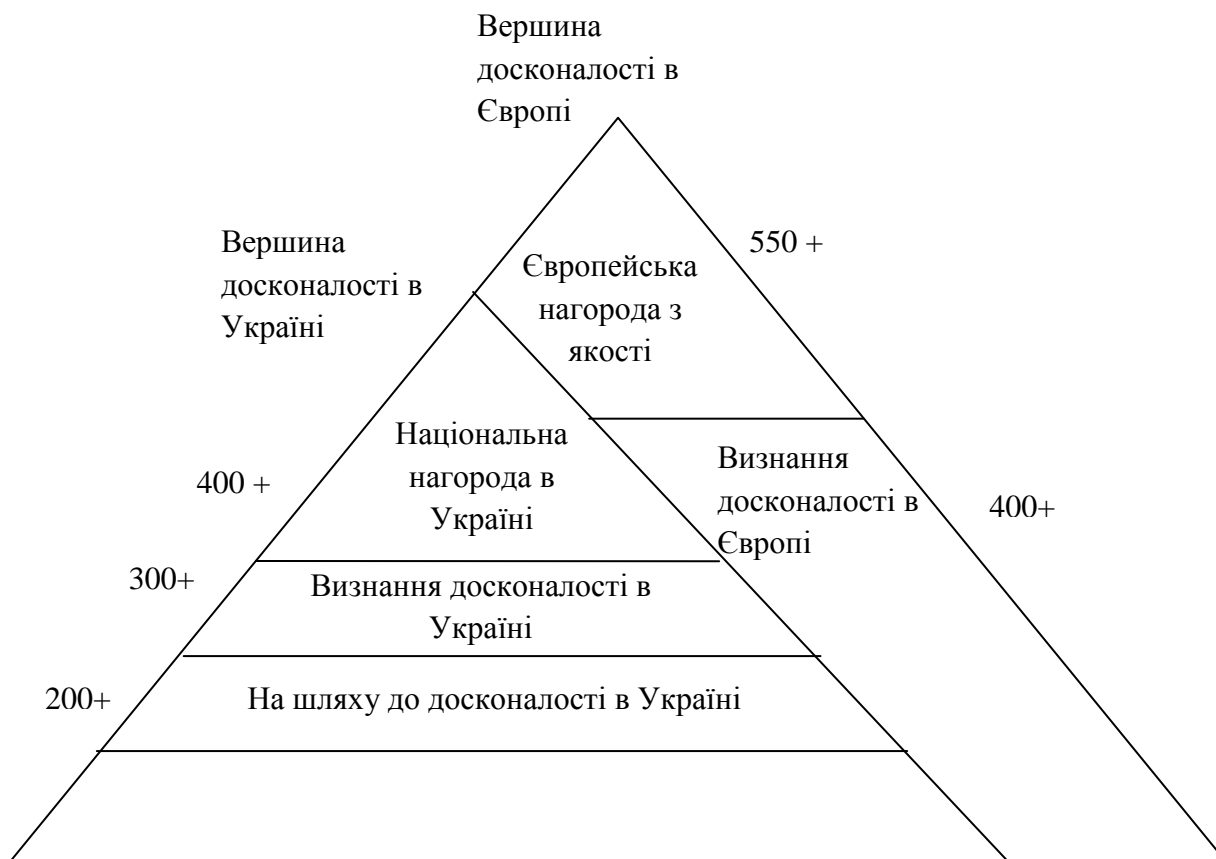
Вершина досконалості в Європі

Вершина досконалості в Україні

550 +

Європейська нагорода з якості

Національна нагорода в Україні

400 +

Визнання досконалості в Європі

400+

300+

Визнання досконалості в Україні

200+

На шляху до досконалості в Україні